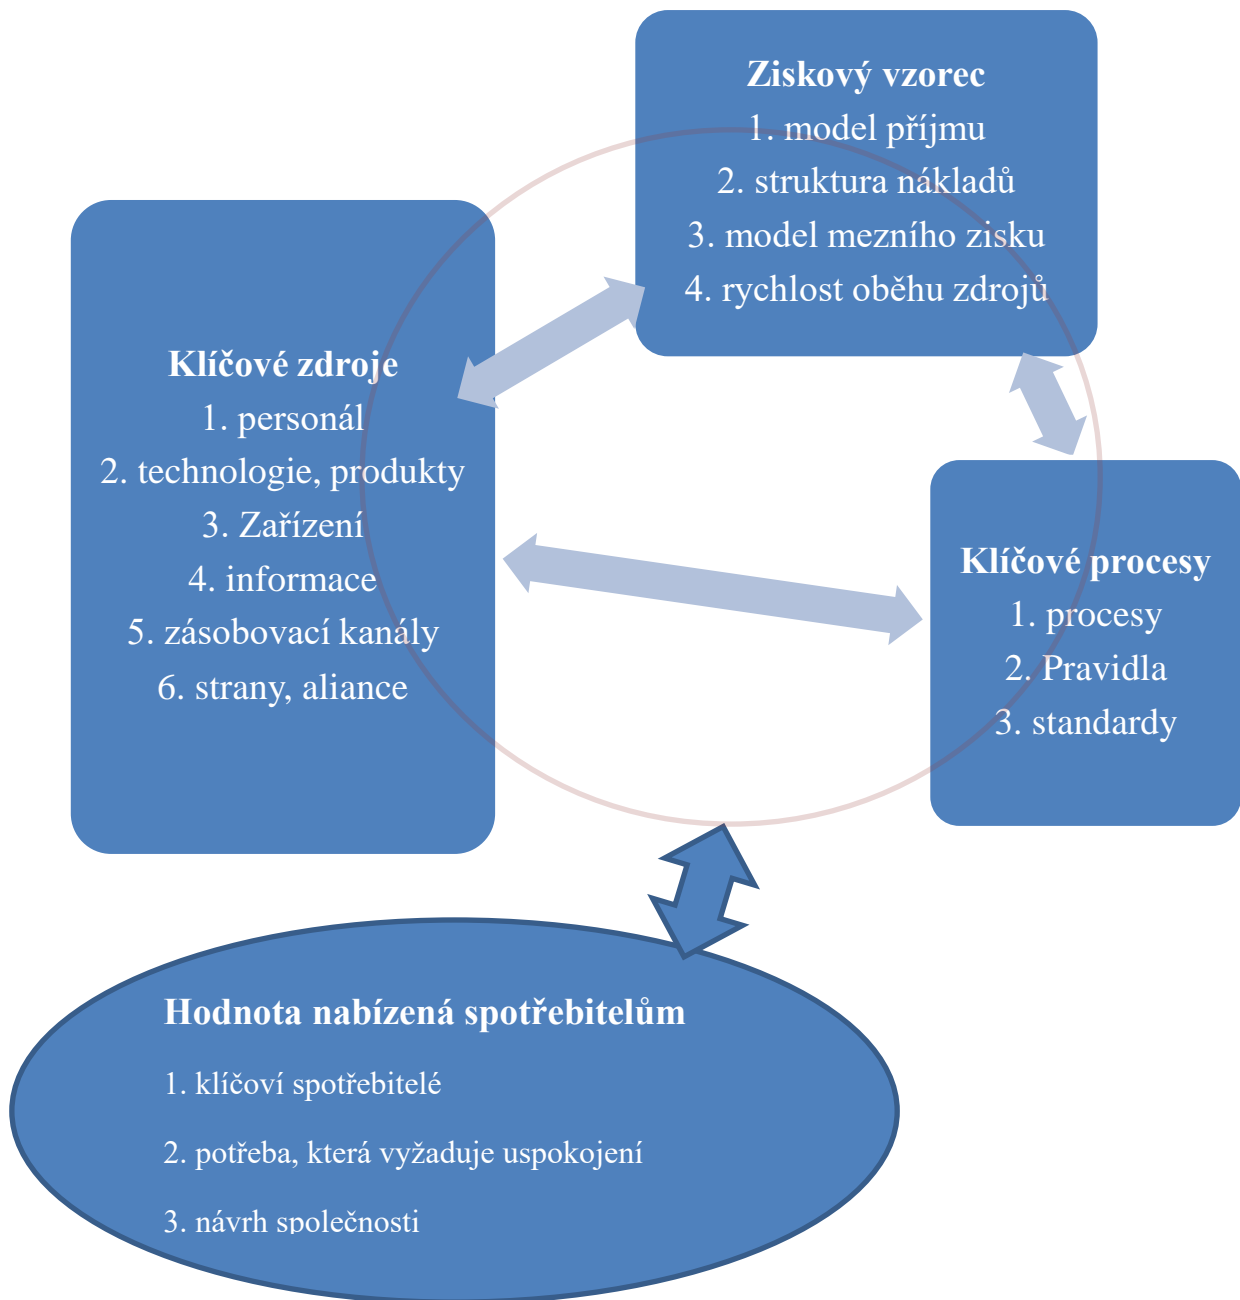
Ziskový vzorec
1. model příjmu
2. struktura nákladů
3. model mezního zisku
4. rychlost oběhu zdrojů

Klíčové zdroje
1. personál
2. technologie, produkty
3. Zařízení
4. informace
5. zásobovací kanály
6. strany, aliance

Klíčové procesy
1. procesy
2. Pravidla
3. standardy

Hodnota nabízená spotřebitelům
1. klíčoví spotřebitelé
2. potřeba, která vyžaduje uspokojení
3. návrh společnosti